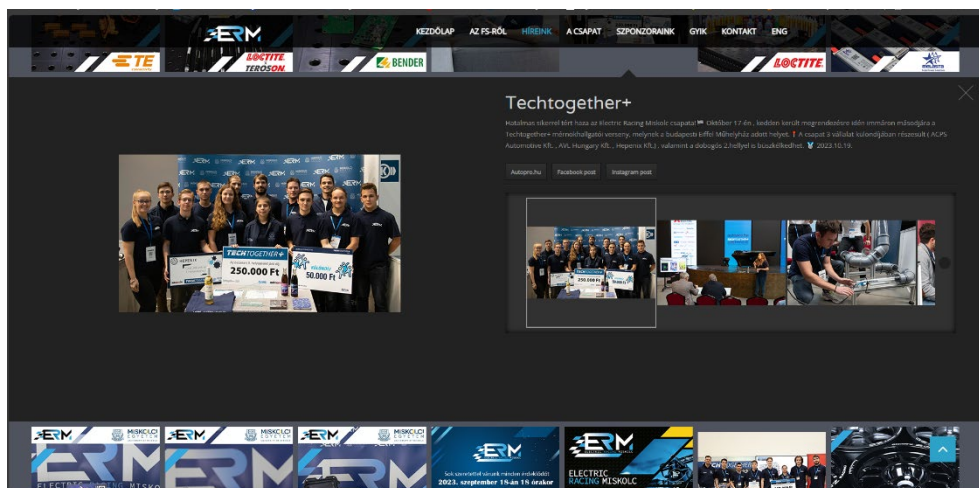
ERM

KEZDŐLAP AZ FS-RŐL HÍREINK A CSAPAT SZPONZORAINK GYIK KONTAKT ENG

TE LOCTITE TEROSON BENDER LOCTITE

Techtogether+

Hatalmas sikerrel tért haza az Electric Racing Miskolc csapata! Október 17-én , kedden került megrendezésre idén immáron másodjára a Techtogether+ mérnökhallgatói verseny, melynek a budapesti Eiffel Műhelyház adott helyet. A csapat 3 vállalat különdíjában részesült ( ACPS Automotive Kft. , AVL Hungary Kft. , Hepenix Kft.) , valamint a dobogós 2.hellyel is büszkélkedhet. 2023.10.19.

Autopro.hu Facebook post Instagram post

TECHTOGETHER+

250.000 Ft

50.000 Ft

ERM MISKOLCI EGYETEM

ELECTRIC RACING MISKOLC

2023. szeptember 18-án 18 órakor

ELECTRIC RACING MISKOLC